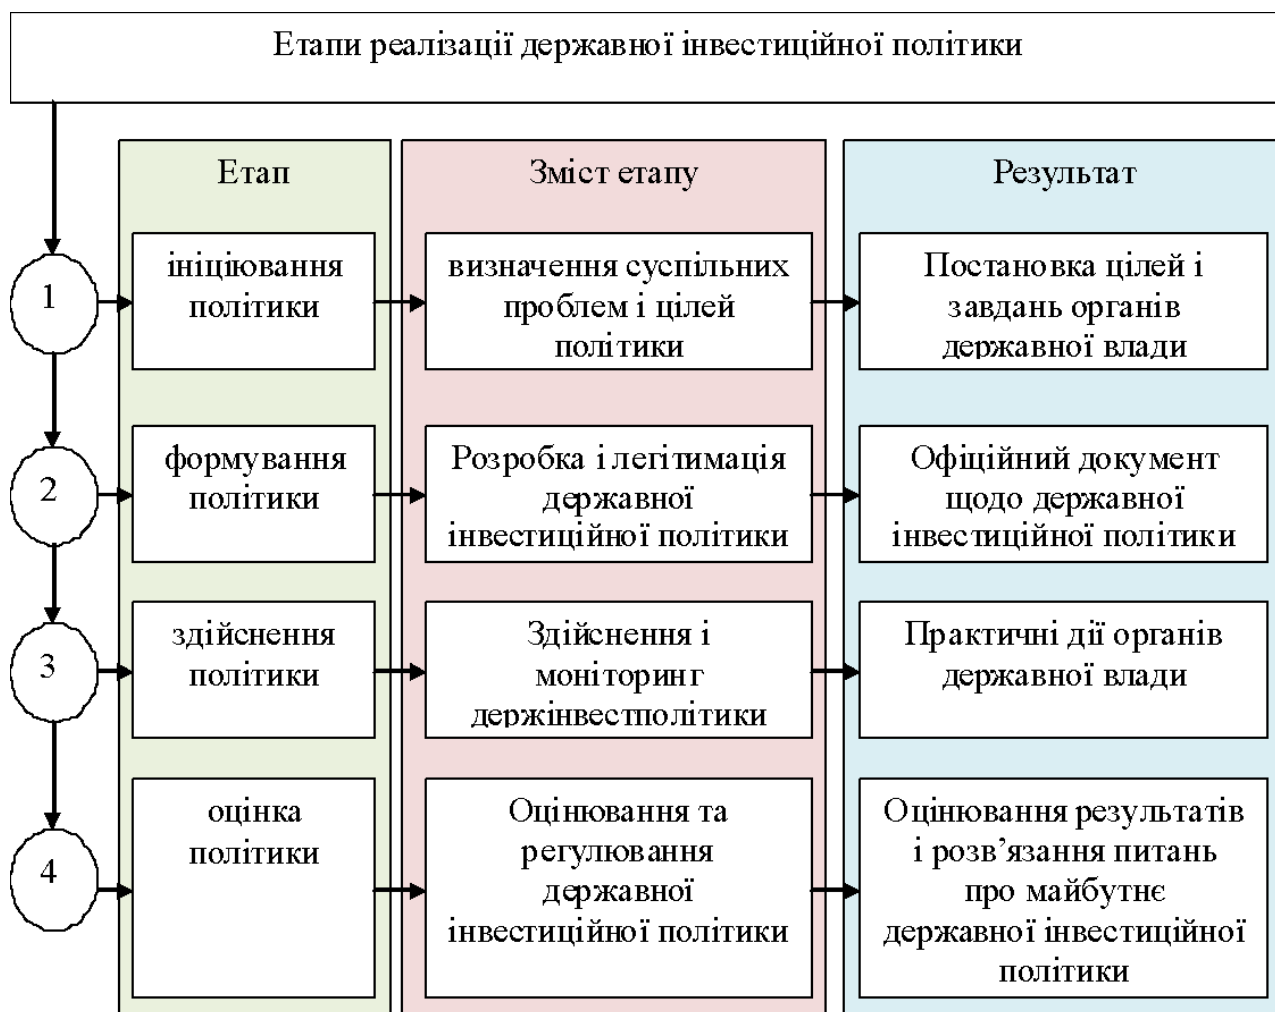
Етапи реалізації державної інвестиційної політики

Етап

Зміст етапу

Результат

1

ініціювання політики

визначення суспільних проблем і цілей політики

Постановка цілей і завдань органів державної влади

2

формування політики

Розробка і легітимація державної інвестиційної політики

Офіційний документ щодо державної інвестиційної політики

3

здійснення політики

Здійснення і моніторинг держінвестполітики

Практичні дії органів державної влади

4

оцінка політики

Оцінювання та регулювання державної інвестиційної політики

Оцінювання результатів і розв'язання питань про майбутнє державної інвестиційної політики